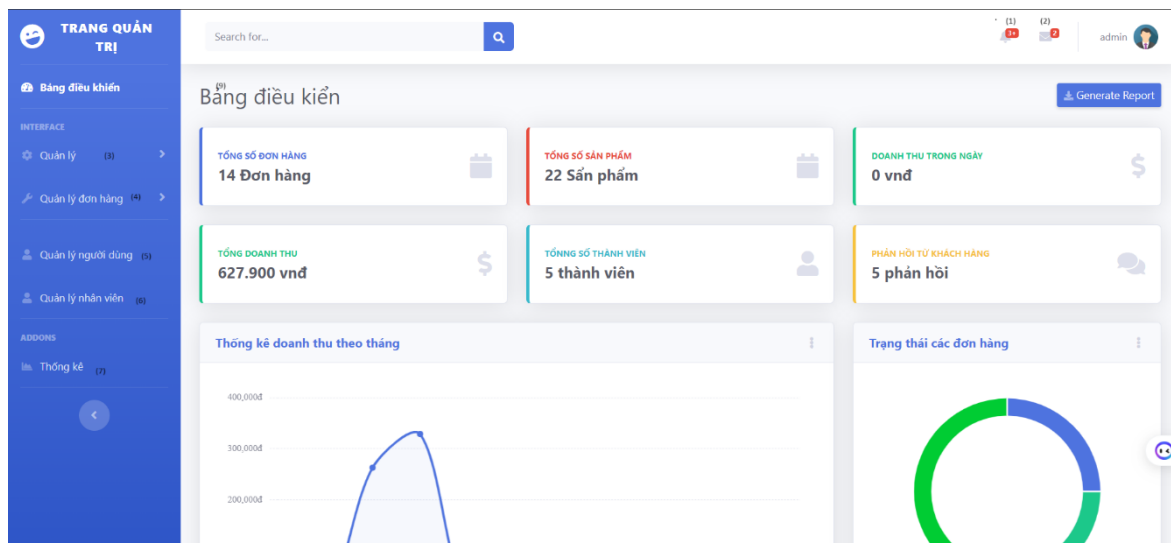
TRANG QUẢN TRỊ

Bảng điều khiển

INTERFACE

Quản lý (3)

Quản lý đơn hàng (4)

Quản lý người dùng (5)

Quản lý nhân viên (6)

ADDONS

Thống kê (7)

Search for...

(1) 3+

(2) 2

admin

(9)

Bảng điều kiển

Generate Report

TỔNG SỐ ĐƠN HÀNG
14 Đơn hàng

TỔNG SỐ SẢN PHẨM
22 Sản phẩm

DOANH THU TRONG NGÀY
0 vnđ

TỔNG DOANH THU
627.900 vnđ

TỔNG SỐ THÀNH VIÊN
5 thành viên

PHẢN HỒI TỪ KHÁCH HÀNG
5 phản hồi

Thống kê doanh thu theo tháng

400,000đ
300,000đ
200,000đ

Trạng thái các đơn hàng